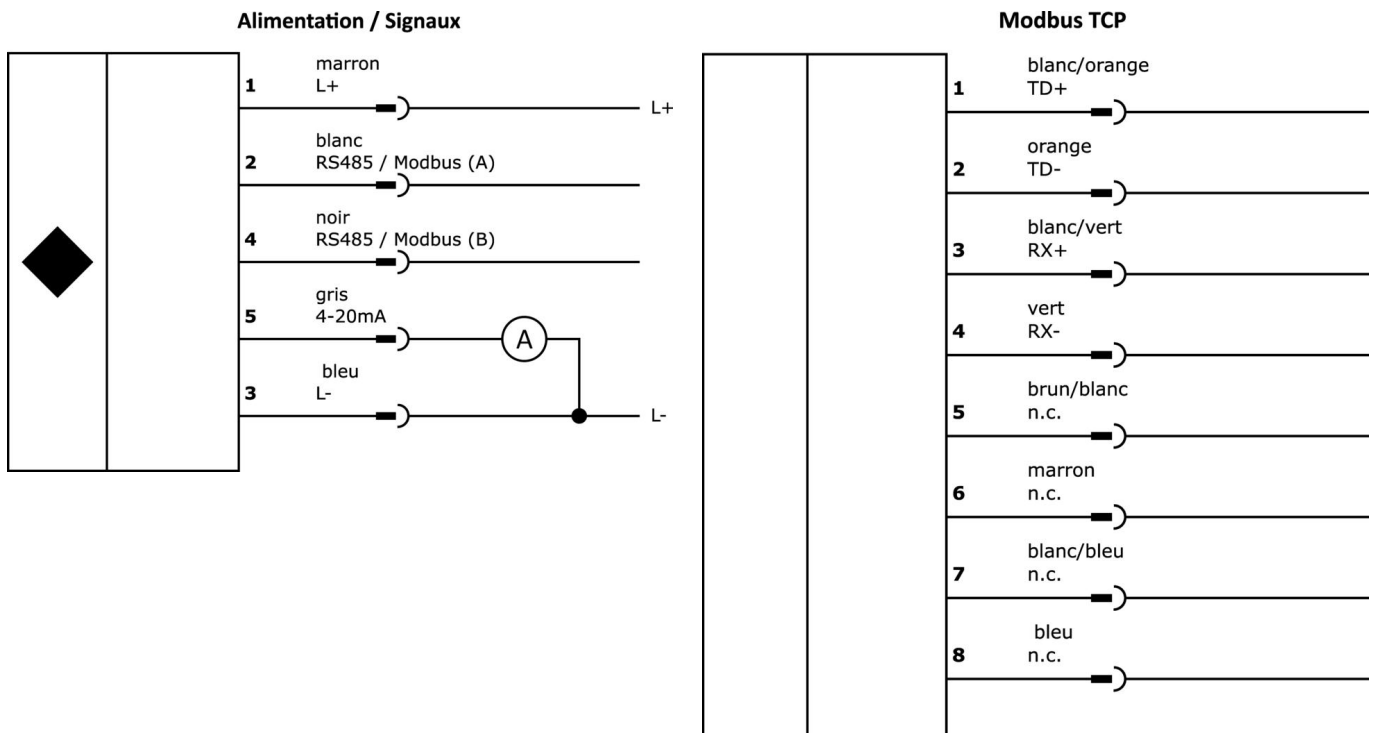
Alimentation / Signaux

1 marron L+ L+

2 blanc RS485 / Modbus (A)

4 noir RS485 / Modbus (B)

5 gris 4-20mA A

3 bleu L- L-

Modbus TCP

1 blanc/orange TD+

2 orange TD-

3 blanc/vert RX+

4 vert RX-

5 brun/blanc n.c.

6 marron n.c.

7 blanc/bleu n.c.

8 bleu n.c.